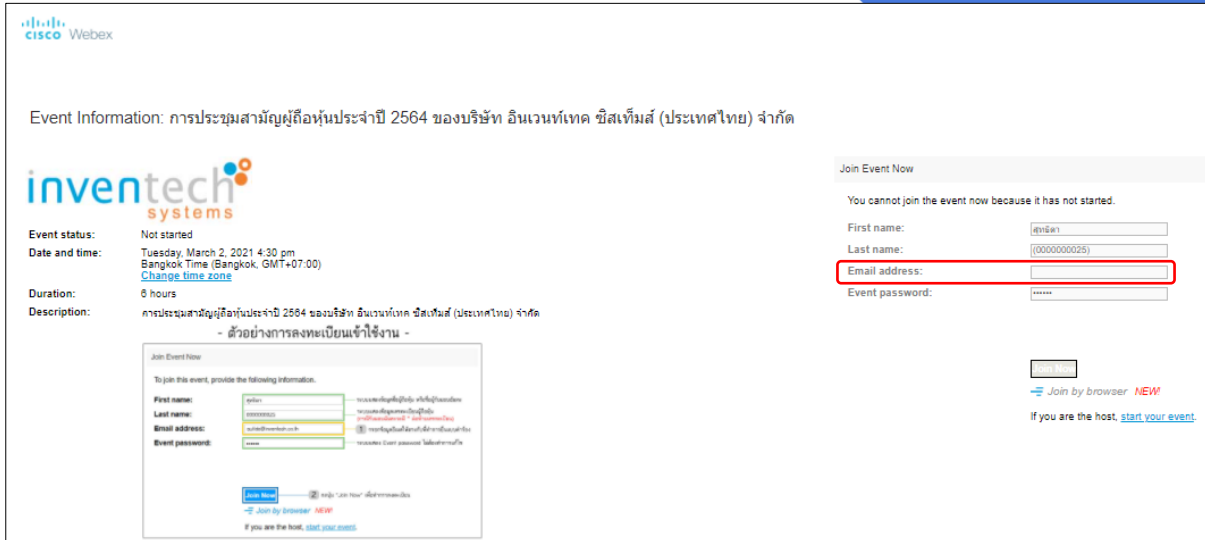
cisco Webex

Event Information: การประชุมสามัญผู้ถือหุ้นประจำปี 2564 ของบริษัท อินเวนท์เทค ซิสเท็มส์ (ประเทศไทย) จำกัด

inventech systems

Event status: Not started
Date and time: Tuesday, March 2, 2021 4:30 pm
Bangkok Time (Bangkok, GMT+07:00)
Change time zone
Duration: 6 hours
Description: การประชุมสามัญผู้ถือหุ้นประจำปี 2564 ของบริษัท อินเวนท์เทค ซิสเท็มส์ (ประเทศไทย) จำกัด

- ตัวอย่างการลงทะเบียนเข้าใช้งาน -

Join Event Now
To join this event, provide the following information.
First name: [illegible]
Last name: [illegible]
Email address: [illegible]
Event password: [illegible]
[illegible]
1 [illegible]
Join Now
2 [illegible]
Join by browser NEW!
If you are the host, start your event.

Join Event Now
You cannot join the event now because it has not started.
First name: สุทธิดา
Last name: (0000000025)
Email address:
Event password: ••••••
Join Now
Join by browser NEW!
If you are the host, start your event.